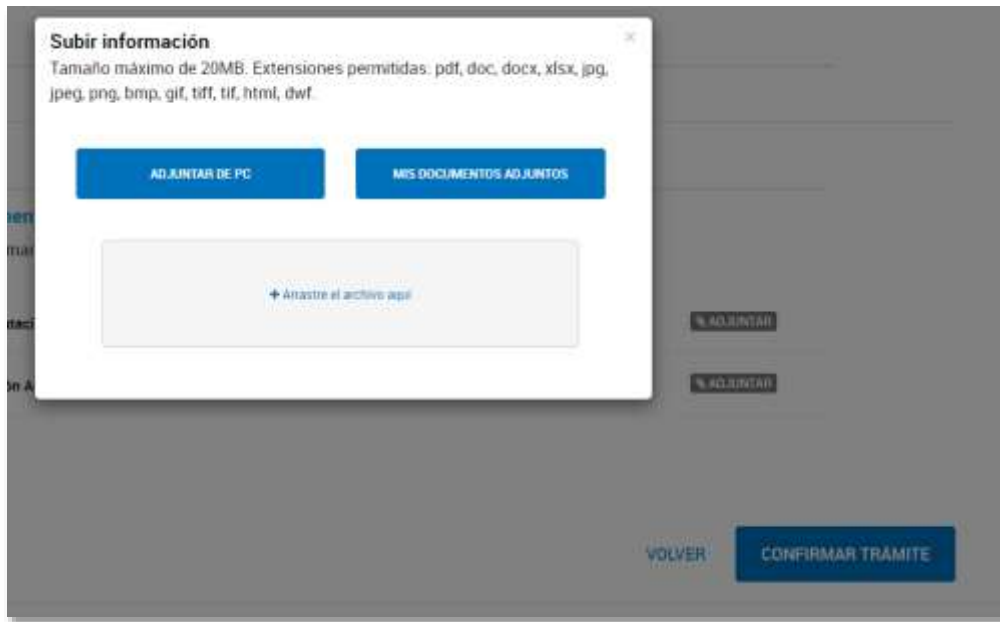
Subir información

×

Tamaño máximo de 20MB. Extensiones permitidas: pdf, doc, docx, xlsx, jpg, jpeg, png, bmp, gif, tiff, tif, html, dwf.

ADJUNTAR DE PC

MIS DOCUMENTOS ADJUNTOS

+ Arrastre el archivo aquí

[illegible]

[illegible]

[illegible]

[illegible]

ADJUNTAR

ADJUNTAR

VOLVER

CONFIRMAR TRAMITE